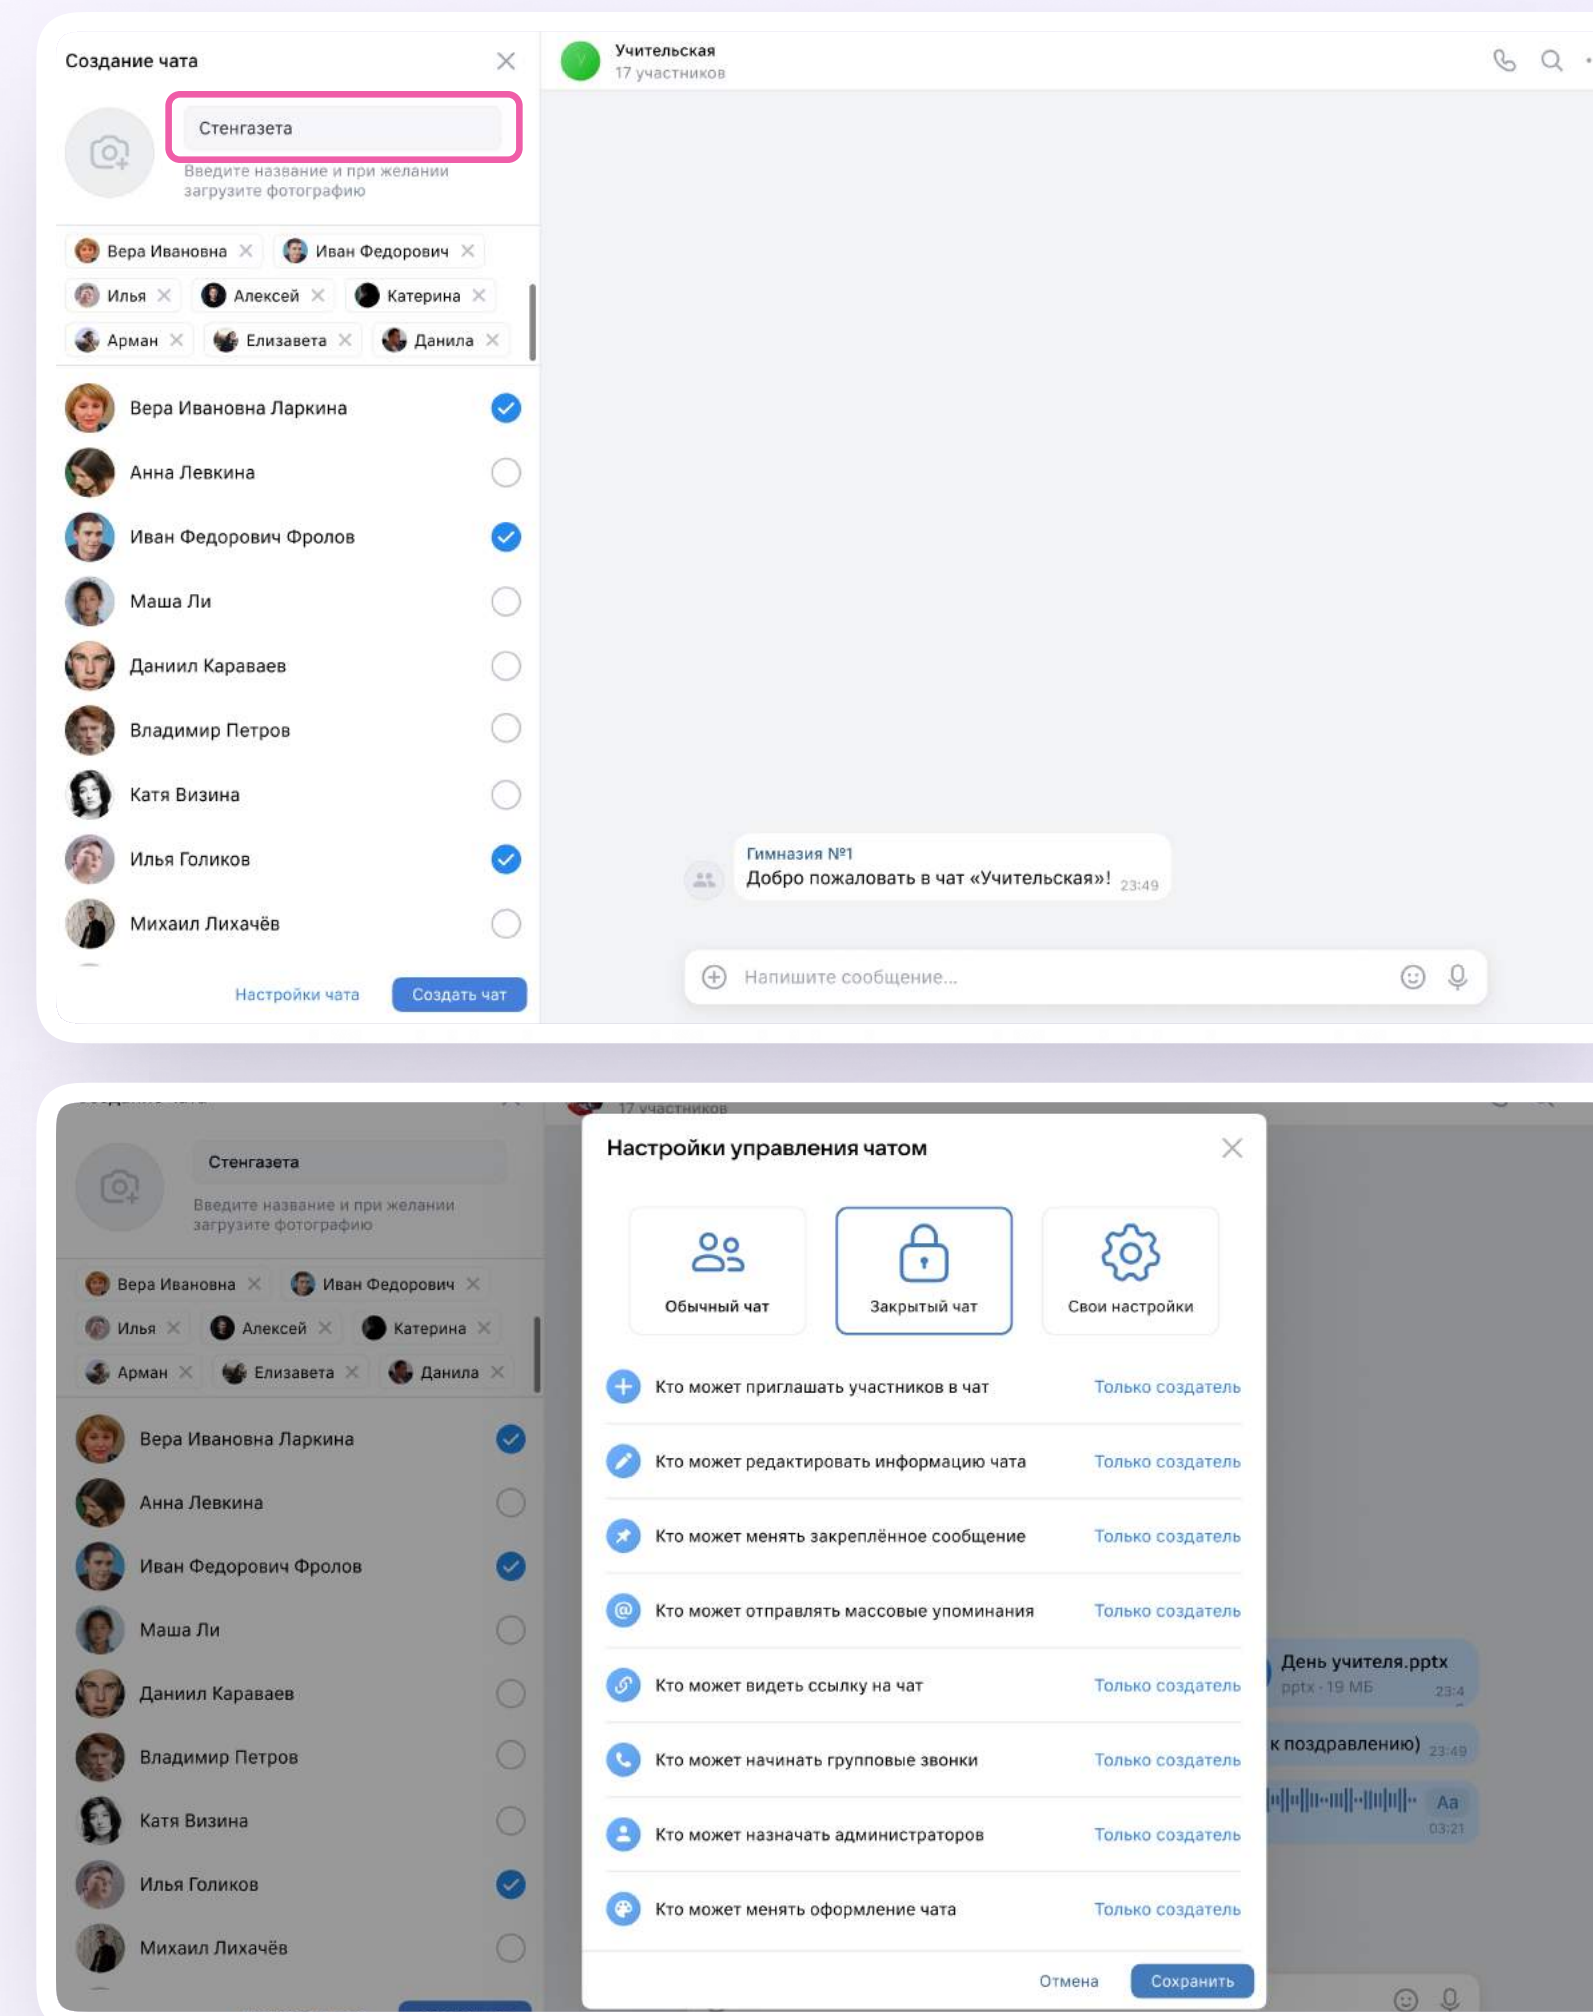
Создание чата

Стенгазета

Введите название и при желании загрузите фотографию

Вера Ивановна × Иван Федорович × Илья × Алексей × Катерина × Арман × Елизавета × Данила ×

Вера Ивановна Ларкина
Анна Левкина
Иван Федорович Фролов
Маша Ли
Даниил Караваев
Владимир Петров
Катя Визина
Илья Голиков
Михаил Лихачёв

Настройки чата
Создать чат

Учительская
17 участников

Гимназия №1
Добро пожаловать в чат «Учительская»! 23:49

Напишите сообщение...

17 участников

Стенгазета

Введите название и при желании загрузите фотографию

Вера Ивановна × Иван Федорович × Илья × Алексей × Катерина × Арман × Елизавета × Данила ×

Вера Ивановна Ларкина
Анна Левкина
Иван Федорович Фролов
Маша Ли
Даниил Караваев
Владимир Петров
Катя Визина
Илья Голиков
Михаил Лихачёв

Настройки управления чатом

Обычный чат
Закрытый чат
Свои настройки

Кто может приглашать участников в чат — Только создатель
Кто может редактировать информацию чата — Только создатель
Кто может менять закреплённое сообщение — Только создатель
Кто может отправлять массовые упоминания — Только создатель
Кто может видеть ссылку на чат — Только создатель
Кто может начинать групповые звонки — Только создатель
Кто может назначать администраторов — Только создатель
Кто может менять оформление чата — Только создатель

Отмена
Сохранить

День учителя.pptx
pptx · 19 МБ 23:4
к поздравлению) 23:49
Aa
03:21